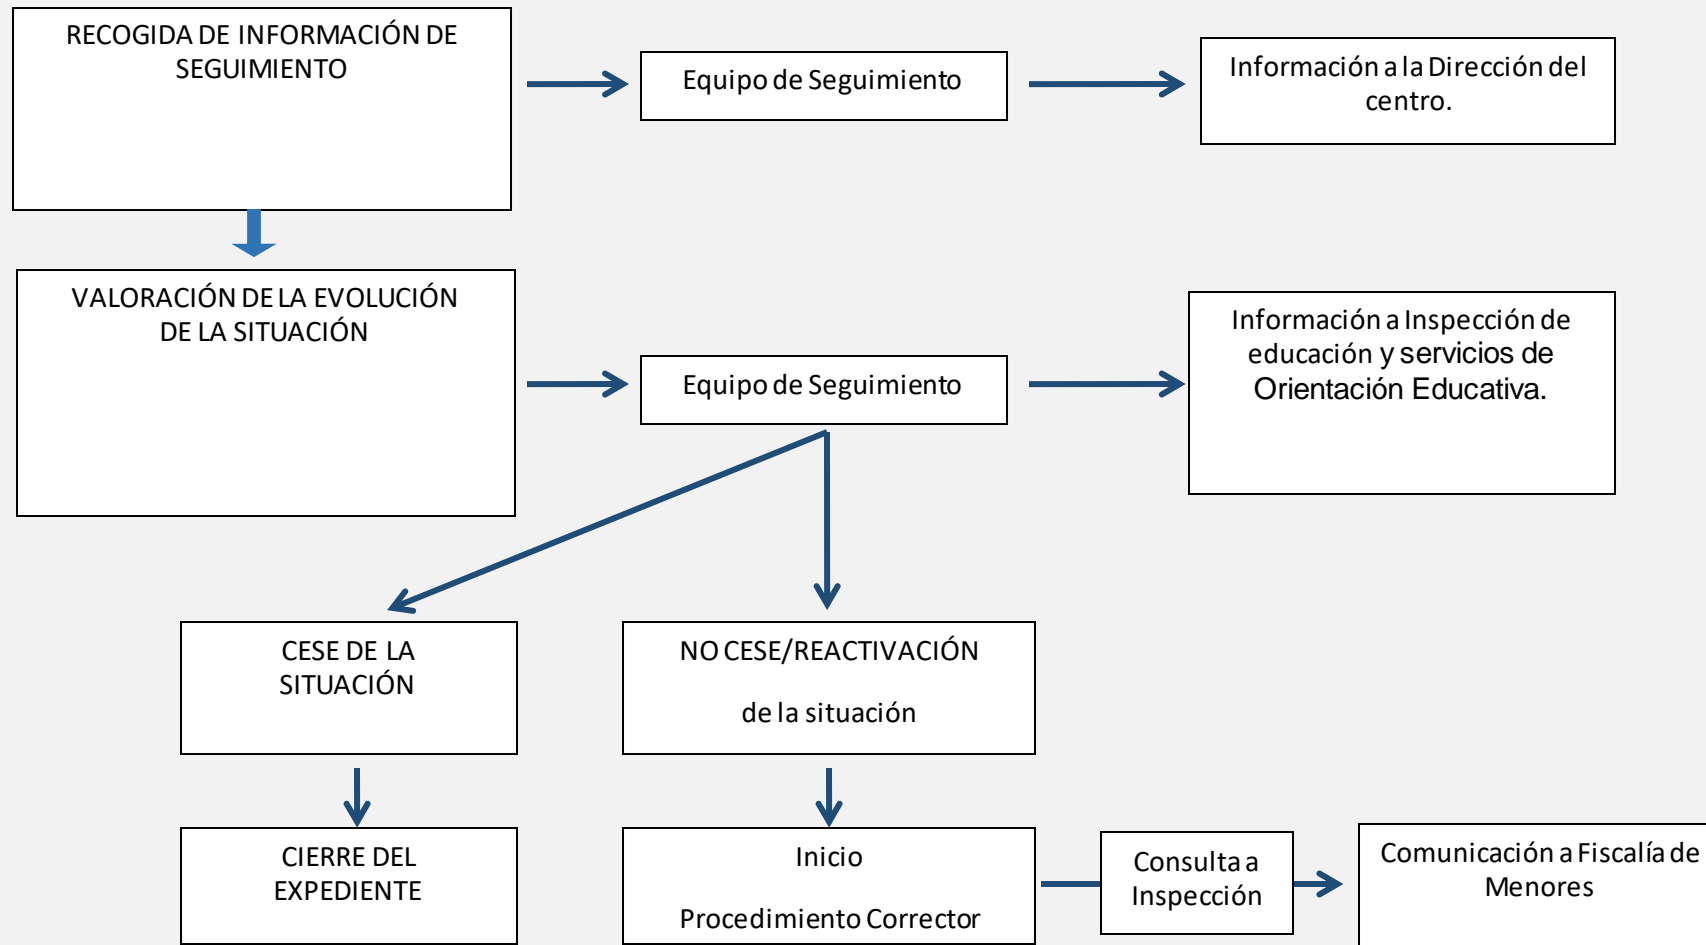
RECOGIDA DE INFORMACIÓN DE SEGUIMIENTO

Equipo de Seguimiento

Información a la Dirección del centro.

VALORACIÓN DE LA EVOLUCIÓN DE LA SITUACIÓN

Equipo de Seguimiento

Información a Inspección de educación y servicios de Orientación Educativa.

CESE DE LA SITUACIÓN

NO CESE/REACTIVACIÓN

de la situación

CIERRE DEL EXPEDIENTE

Inicio

Procedimiento Corrector

Consulta a Inspección

Comunicación a Fiscalía de Menores